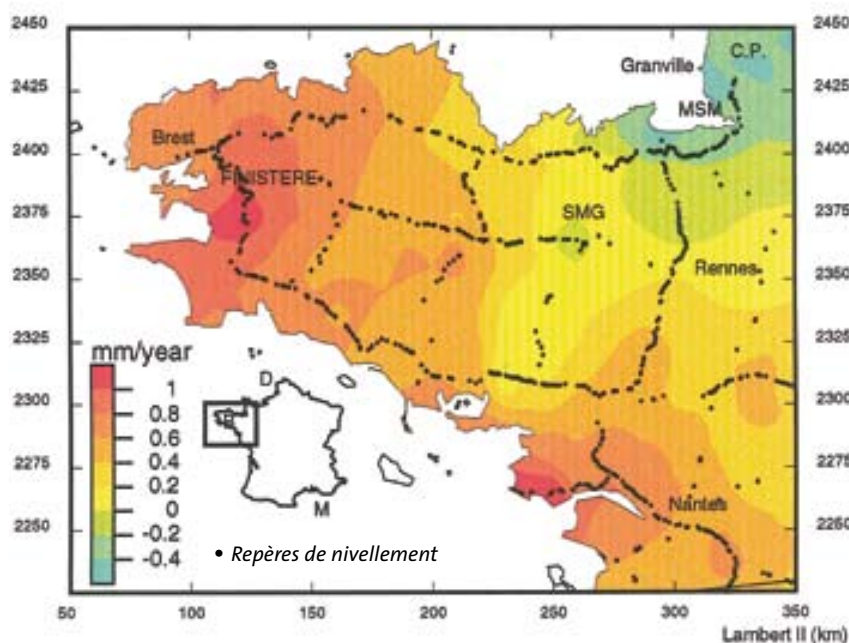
2450
2425
2400
2375
2350
2325
2300
2275
2250

2450
2425
2400
2375
2350
2325
2300
2275
2250

Granville
C.P.
MSM
Brest
FINISTERE
SMG
Rennes
Nantes

mm/year
1
0.8
0.6
0.4
0.2
0
-0.2
-0.4

D
M

• Repères de nivellement

50
100
150
200
250
300
350
Lambert II (km)